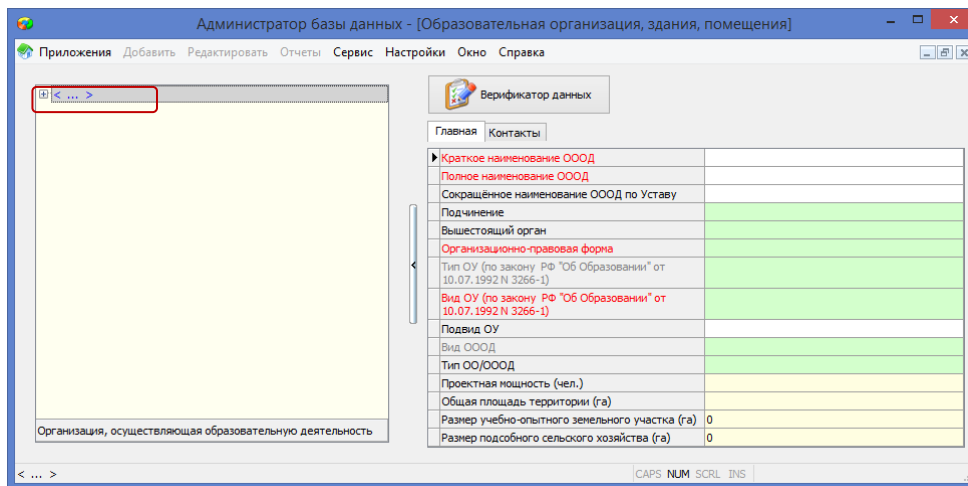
Администратор базы данных - [Образовательная организация, здания, помещения]

Приложения Добавить Редактировать Отчеты Сервис Настройки Окно Справка

< ... >

Верификатор данных

Главная Контакты

| | |
|---|---|
| Краткое наименование ОООД | |
| Полное наименование ОООД | |
| Сокращённое наименование ОООД по Уставу | |
| Подчинение | |
| Вышестоящий орган | |
| Организационно-правовая форма | |
| Тип ОУ (по закону РФ "Об Образовании" от 10.07.1992 N 3266-1) | |
| Вид ОУ (по закону РФ "Об Образовании" от 10.07.1992 N 3266-1) | |
| Подвид ОУ | |
| Вид ОООД | |
| Тип ОО/ОООД | |
| Проектная мощность (чел.) | |
| Общая площадь территории (га) | |
| Размер учебно-опытного земельного участка (га) | 0 |
| Размер подсобного сельского хозяйства (га) | 0 |

Организация, осуществляющая образовательную деятельность

< ... >

CAPS NUM SCRL INS